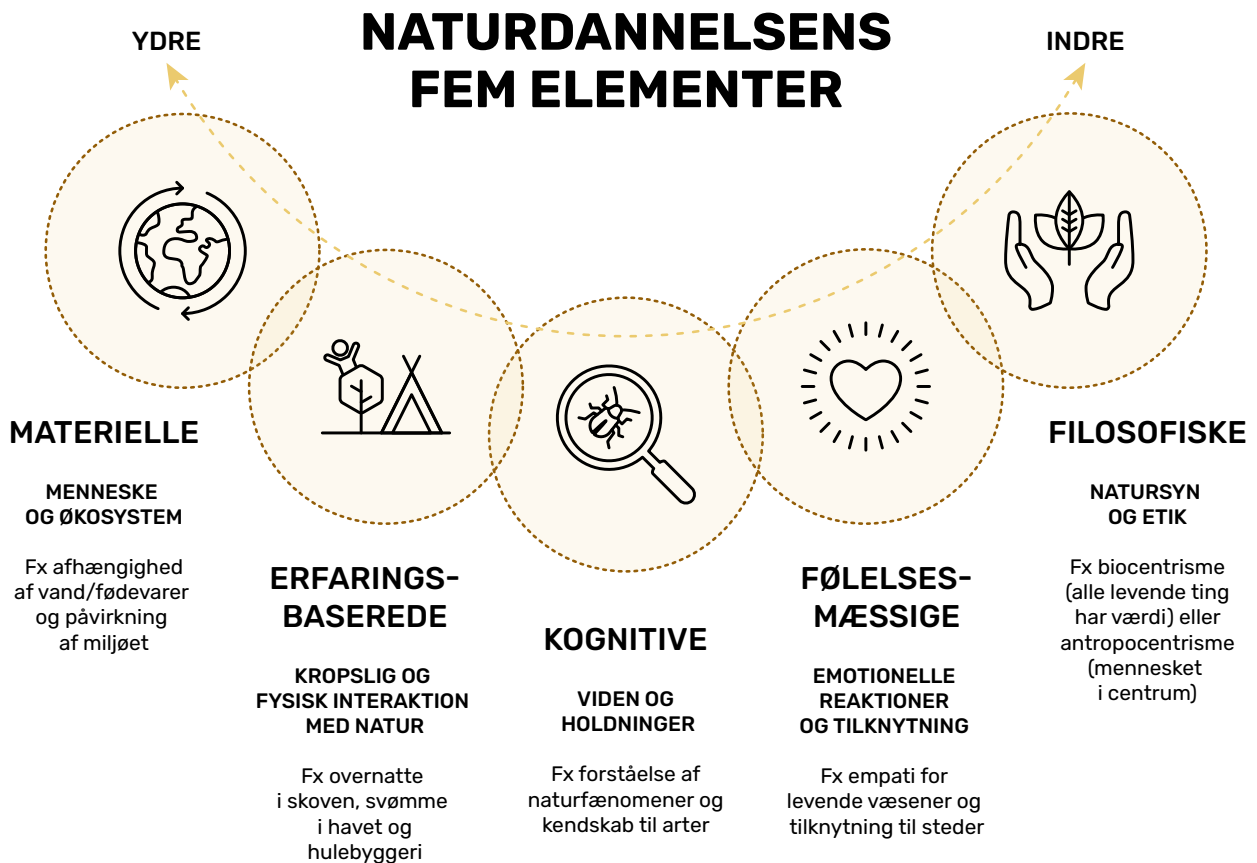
NATURDANNELSENS FEM ELEMENTER

YDRE

INDRE

MATERIELLE

MENNESKE OG ØKOSYSTEM

Fx afhængighed af vand/fødevarer og påvirkning af miljøet

ERFARINGS-BASEREDE

KROPSLIG OG FYSISK INTERAKTION MED NATUR

Fx overnatte i skoven, svømme i havet og hulebyggeri

KOGNITIVE

VIDEN OG HOLDNINGER

Fx forståelse af naturfænomener og kendskab til arter

FØLELSES-MÆSSIGE

EMOTIONELLE REAKTIONER OG TILKNYTNING

Fx empati for levende væsener og tilknytning til steder

FILOSOFISKE

NATURSYN OG ETIK

Fx biocentrisme (alle levende ting har værdi) eller antropocentrisme (mennesket i centrum)